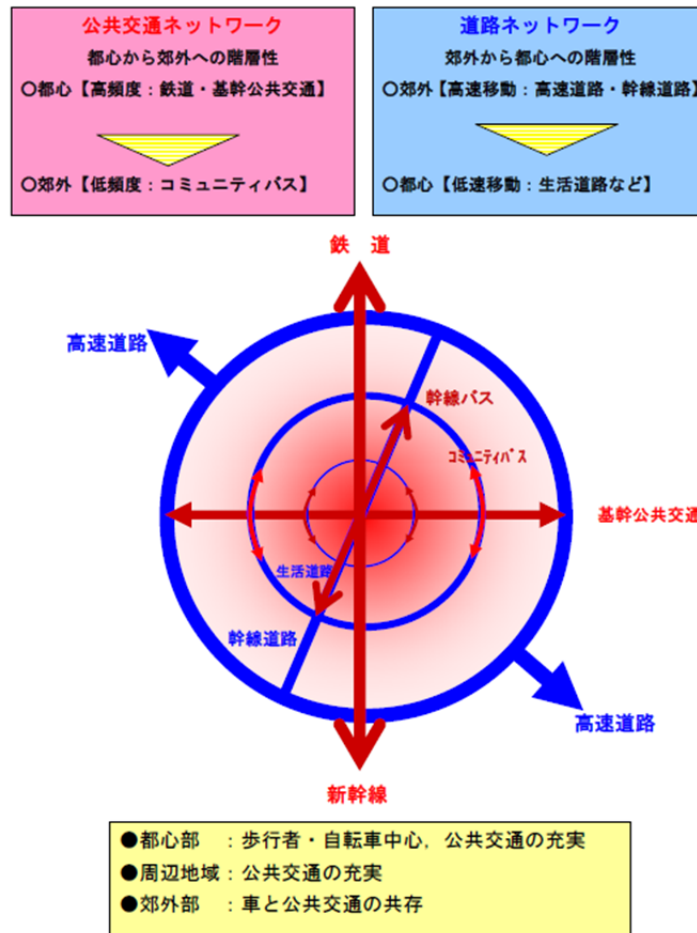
公共交通ネットワーク

都心から郊外への階層性

○都心【高頻度：鉄道・基幹公共交通】

○郊外【低頻度：コミュニティバス】

道路ネットワーク

郊外から都心への階層性

○郊外【高速移動：高速道路・幹線道路】

○都心【低速移動：生活道路など】

鉄　道

高速道路

幹線バス

コミュニティバス

基幹公共交通

生活道路

幹線道路

高速道路

新幹線

●都心部　：歩行者・自転車中心，公共交通の充実

●周辺地域：公共交通の充実

●郊外部　：車と公共交通の共存